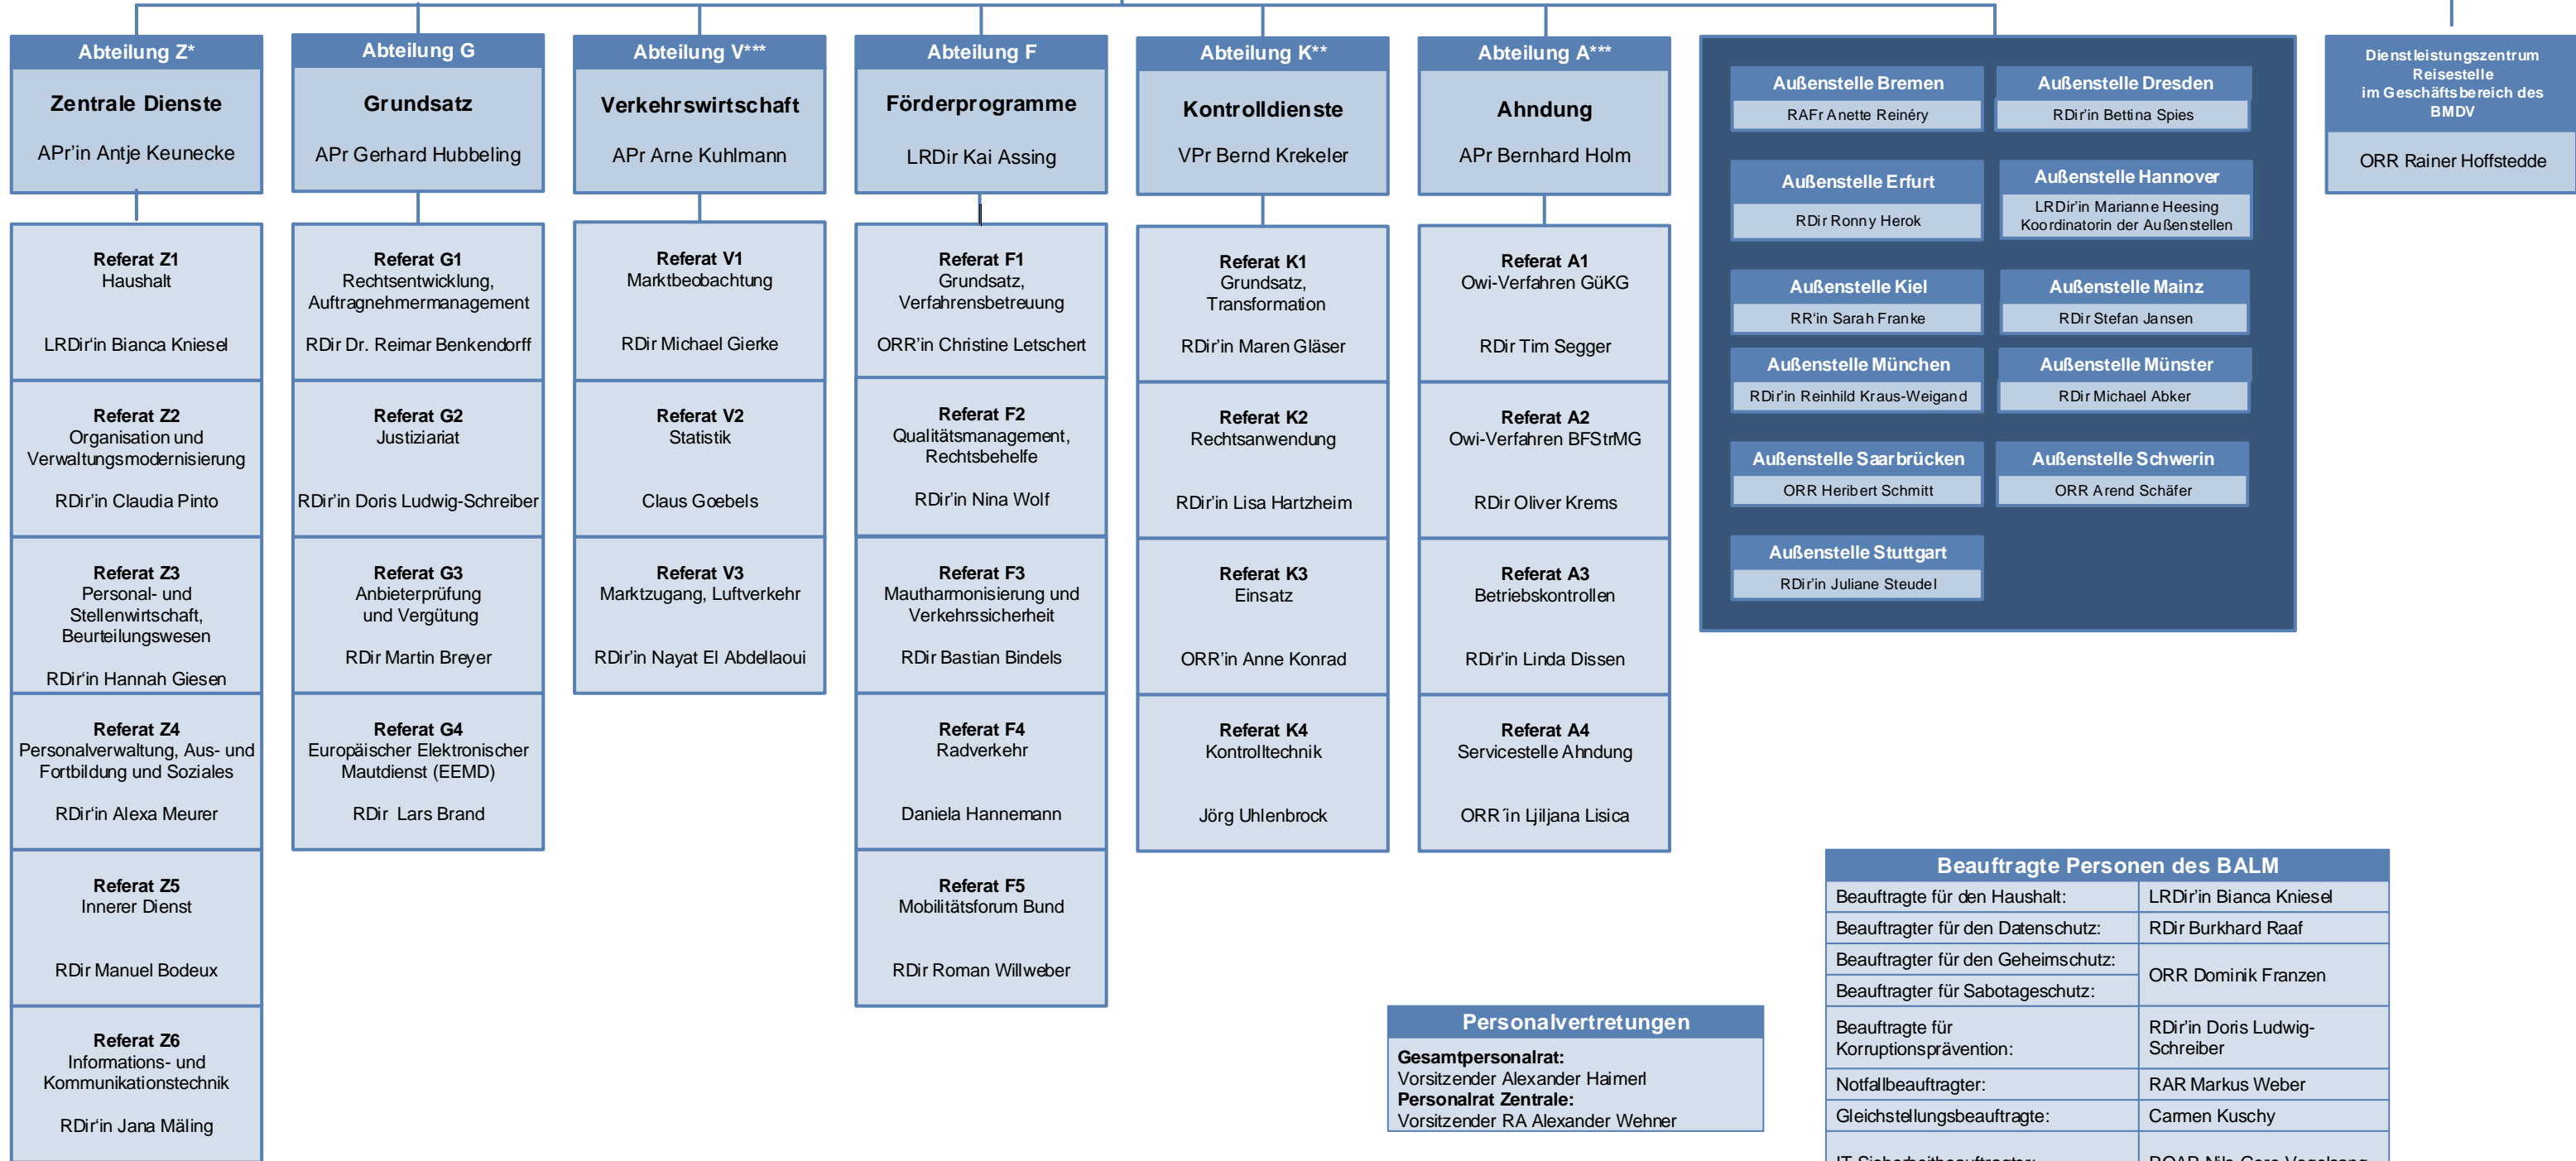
Abteilung Z*
Zentrale Dienste
APr'in Antje Keunecke

Referat Z1
Haushalt
LRDir'in Bianca Kniesel

Referat Z2
Organisation und Verwaltungsmodernisierung
RDir'in Claudia Pinto

Referat Z3
Personal- und Stellenwirtschaft, Beurteilungswesen
RDir'in Hannah Giesen

Referat Z4
Personalverwaltung, Aus- und Fortbildung und Soziales
RDir'in Alexa Meurer

Referat Z5
Innerer Dienst
RDir Manuel Bodeux

Referat Z6
Informations- und Kommunikationstechnik
RDir'in Jana Mäling

Abteilung G
Grundsatz
APr Gerhard Hubbeling

Referat G1
Rechtsentwicklung, Auftragnehmermanagement
RDir Dr. Reimar Benkendorff

Referat G2
Justiziariat
RDir'in Doris Ludwig-Schreiber

Referat G3
Anbieterprüfung und Vergütung
RDir Martin Breyer

Referat G4
Europäischer Elektronischer Mautdienst (EEMD)
RDir Lars Brand

Abteilung V***
Verkehrswirtschaft
APr Arne Kuhlmann

Referat V1
Marktbeobachtung
RDir Michael Gierke

Referat V2
Statistik
Claus Goebels

Referat V3
Marktzugang, Luftverkehr
RDir'in Nayat El Abdellaoui

Abteilung F
Förderprogramme
LRDir Kai Assing

Referat F1
Grundsatz, Verfahrensbetreuung
ORR'in Christine Letschert

Referat F2
Qualitätsmanagement, Rechtsbehelfe
RDir'in Nina Wolf

Referat F3
Mautharmonisierung und Verkehrssicherheit
RDir Bastian Bindels

Referat F4
Radverkehr
Daniela Hannemann

Referat F5
Mobilitätsforum Bund
RDir Roman Willweber

Abteilung K**
Kontrolldienste
VPr Bernd Krekeler

Referat K1
Grundsatz, Transformation
RDir'in Maren Gläser

Referat K2
Rechtsanwendung
RDir'in Lisa Hartzheim

Referat K3
Einsatz
ORR'in Anne Konrad

Referat K4
Kontrolltechnik
Jörg Uhlenbrock

Abteilung A***
Ahndung
APr Bernhard Holm

Referat A1
Owi-Verfahren GüKG
RDir Tim Segger

Referat A2
Owi-Verfahren BFStrMG
RDir Oliver Krems

Referat A3
Betriebskontrollen
RDir'in Linda Dissen

Referat A4
Servicestelle Ahndung
ORR´in Ljiljana Lisica

Außenstelle Bremen
RAFr Anette Reinéry

Außenstelle Dresden
RDir'in Bettina Spies

Außenstelle Erfurt
RDir Ronny Herok

Außenstelle Hannover
LRDir'in Marianne Heesing
Koordinatorin der Außenstellen

Außenstelle Kiel
RR'in Sarah Franke

Außenstelle Mainz
RDir Stefan Jansen

Außenstelle München
RDir'in Reinhild Kraus-Weigand

Außenstelle Münster
RDir Michael Abker

Außenstelle Saarbrücken
ORR Heribert Schmitt

Außenstelle Schwerin
ORR Arend Schäfer

Außenstelle Stuttgart
RDir'in Juliane Steudel

Dienstleistungszentrum Reisestelle im Geschäftsbereich des BMDV
ORR Rainer Hoffstedde

Beauftragte Personen des BALM

| | |
|---|---|
| Beauftragte für den Haushalt: | LRDir'in Bianca Kniesel |
| Beauftragter für den Datenschutz: | RDir Burkhard Raaf |
| Beauftragter für den Geheimschutz: | ORR Dominik Franzen |
| Beauftragter für Sabotageschutz: | |
| Beauftragte für Korruptionsprävention: | RDir'in Doris Ludwig-Schreiber |
| Notfallbeauftragter: | RAR Markus Weber |
| Gleichstellungsbeauftragte: | Carmen Kuschy |
| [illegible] | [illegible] |

Personalvertretungen
Gesamtpersonalrat:
Vorsitzender Alexander Haimerl
Personalrat Zentrale:
Vorsitzender RA Alexander Wehner